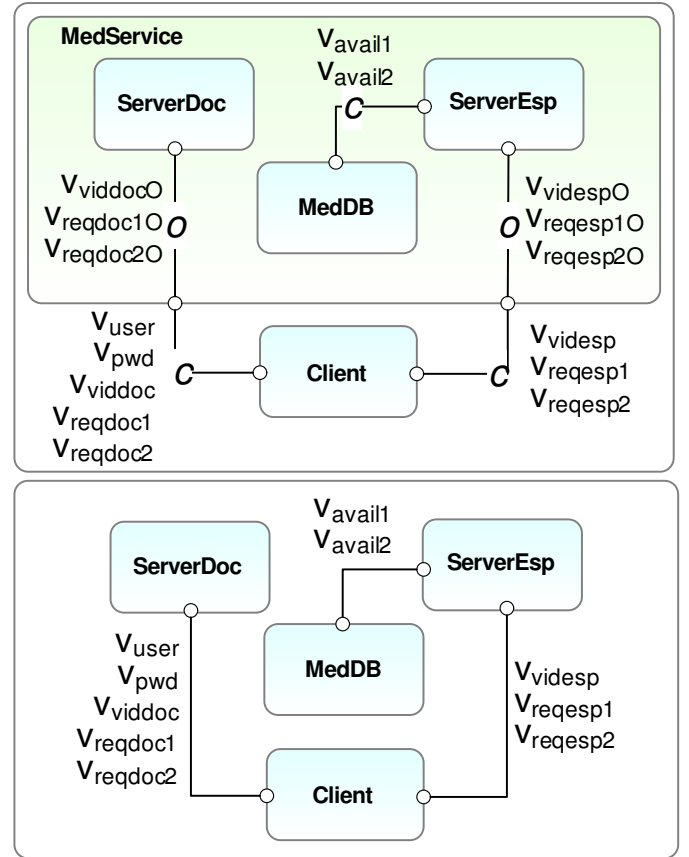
MedService

$V_{avail1}$
$V_{avail2}$

ServerDoc

C

ServerEsp

MedDB

$V_{viddocO}$
$V_{reqdoc1O}$
$V_{reqdoc2O}$

O

O

$V_{videspO}$
$V_{reqesp1O}$
$V_{reqesp2O}$

$V_{user}$
$V_{pwd}$
$V_{viddoc}$
$V_{reqdoc1}$
$V_{reqdoc2}$

C

Client

C

$V_{videsp}$
$V_{reqesp1}$
$V_{reqesp2}$

$V_{avail1}$
$V_{avail2}$

ServerDoc

ServerEsp

MedDB

$V_{user}$
$V_{pwd}$
$V_{viddoc}$
$V_{reqdoc1}$
$V_{reqdoc2}$

$V_{videsp}$
$V_{reqesp1}$
$V_{reqesp2}$

Client